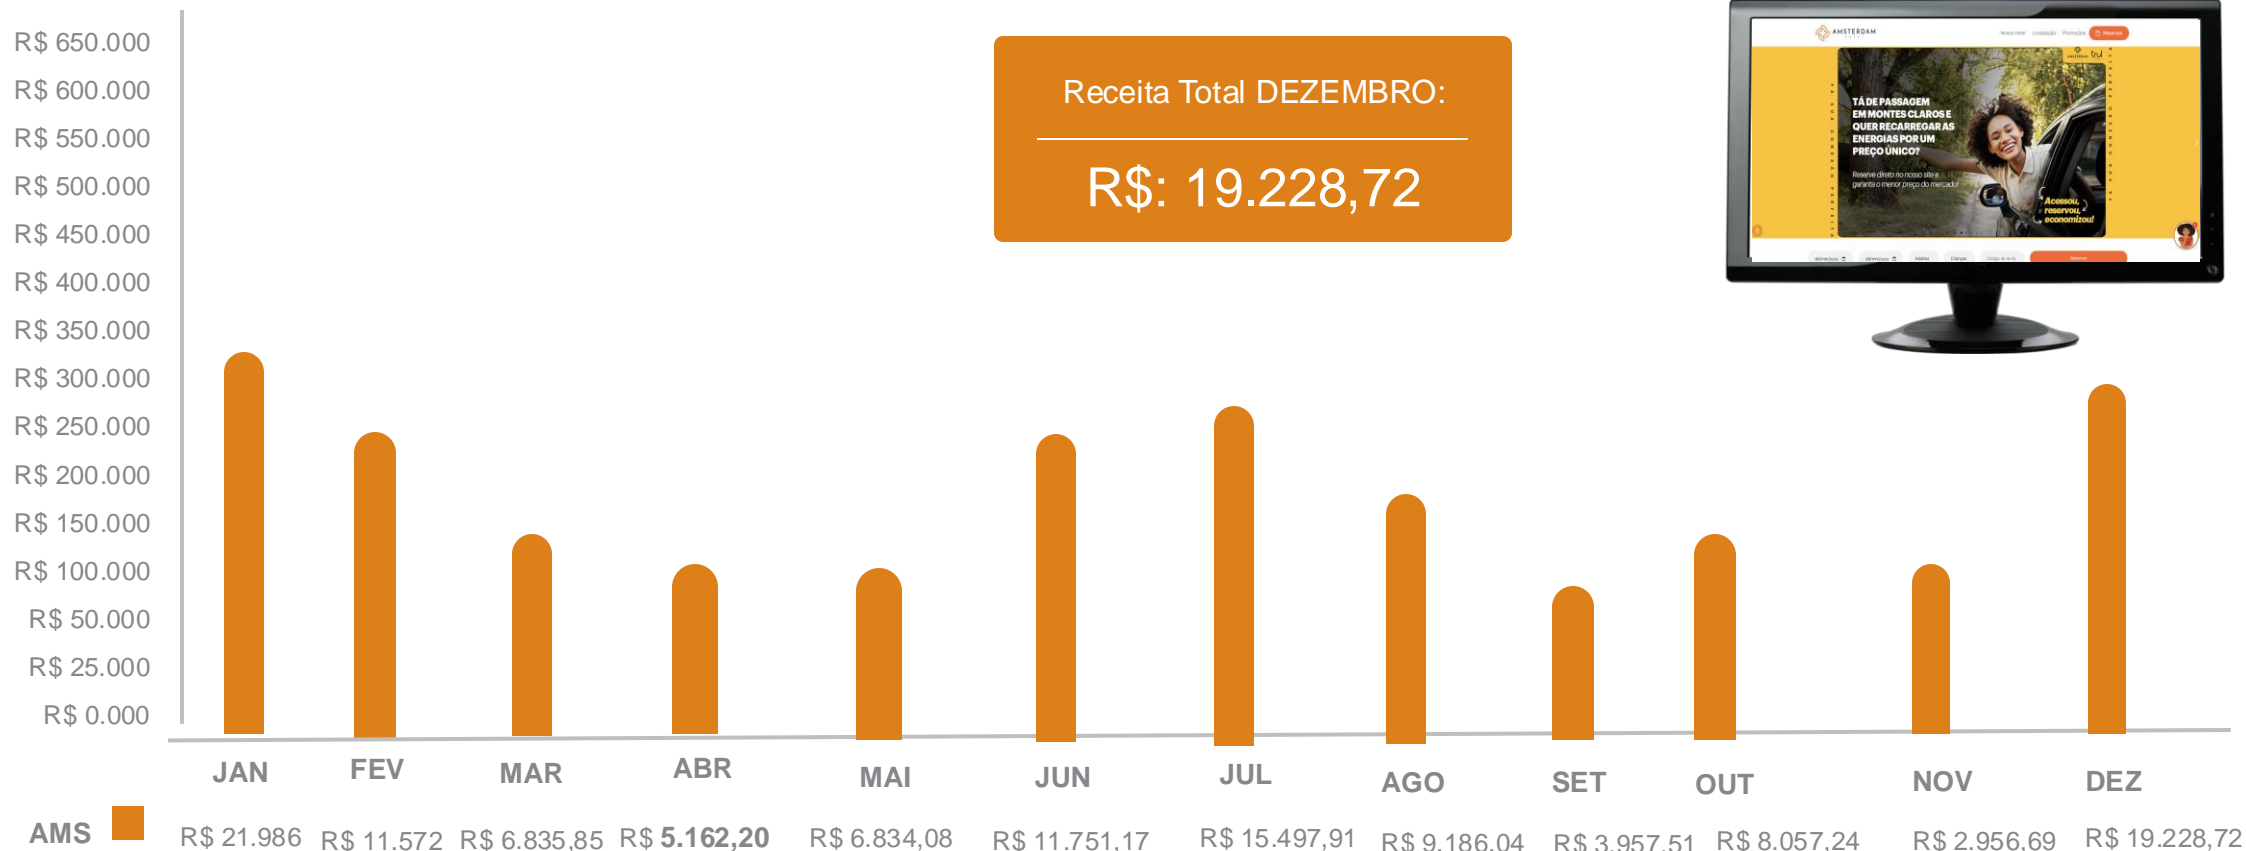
R$ 650.000
R$ 600.000
R$ 550.000
R$ 500.000
R$ 450.000
R$ 400.000
R$ 350.000
R$ 300.000
R$ 250.000
R$ 200.000
R$ 150.000
R$ 100.000
R$ 50.000
R$ 25.000
R$ 0.000

Receita Total DEZEMBRO:
R$: 19.228,72

AMSTERDAM

TÁ DE PASSAGEM EM MONTES CLAROS E QUER RECARREGAR AS ENERGIAS POR UM PREÇO ÚNICO?

Reserve direto no nosso site e garanta o menor preço do mercado!

Acessou, reservou, economizou!

JAN FEV MAR ABR MAI JUN JUL AGO SET OUT NOV DEZ

AMS R$ 21.986 R$ 11.572 R$ 6.835,85 R$ 5.162,20 R$ 6.834,08 R$ 11.751,17 R$ 15.497,91 R$ 9.186,04 R$ 3.957,51 R$ 8.057,24 R$ 2.956,69 R$ 19.228,72